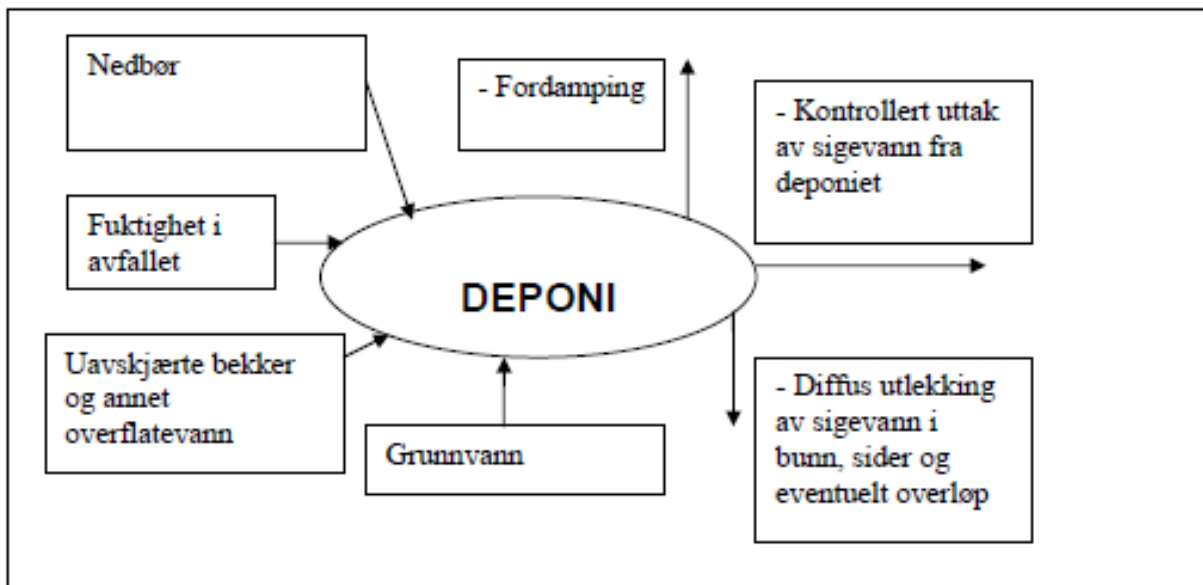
Nedbør

Fuktighet i avfallet

Uavskjærte bekker og annet overflatevann

Grunnvann

DEPONI

- Fordamping

- Kontrollert uttak av sigevann fra deponiet

- Diffus utlekking av sigevann i bunn, sider og eventuelt overløp